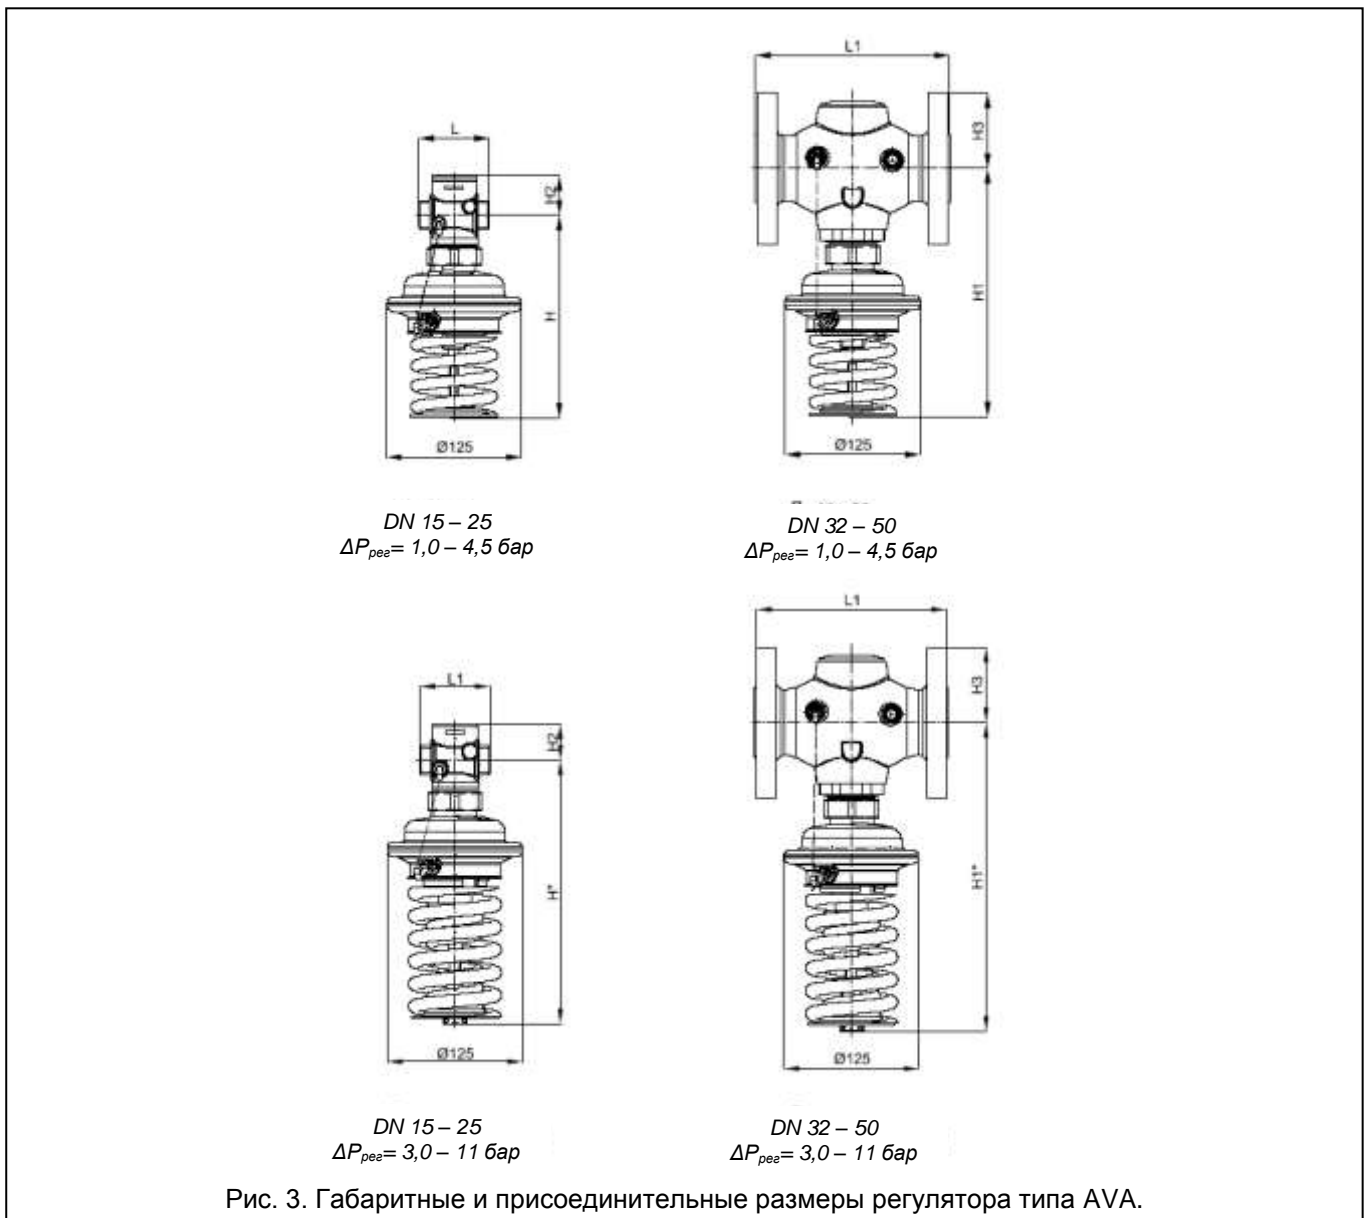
L
H2
H
Ø125

L1
H3
H1
Ø125

DN 15 – 25
$ΔP_{рег}$= 1,0 – 4,5 бар

DN 32 – 50
$ΔP_{рег}$= 1,0 – 4,5 бар

L1
H2
H*
Ø125

L1
H3
H1*
Ø125

DN 15 – 25
$ΔP_{рег}$= 3,0 – 11 бар

DN 32 – 50
$ΔP_{рег}$= 3,0 – 11 бар

Рис. 3. Габаритные и присоединительные размеры регулятора типа AVA.